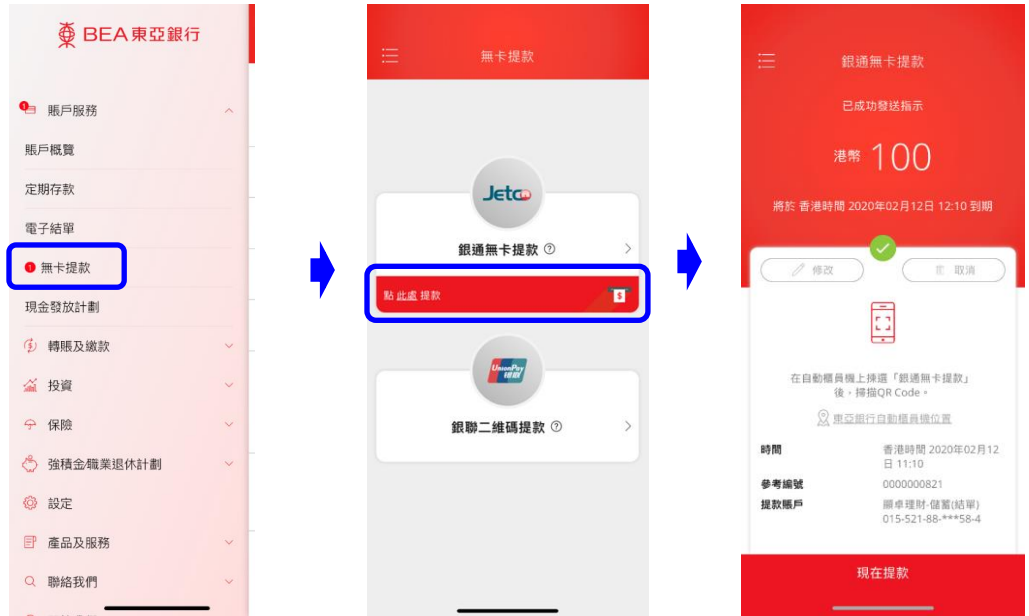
BEA東亞銀行

賬戶服務
賬戶概覽
定期存款
電子結單
無卡提款
現金發放計劃
轉賬及繳款
投資
保險
強積金/職業退休計劃
設定
產品及服務
聯絡我們

無卡提款

Jetco
銀通無卡提款 ⓘ
點此處提款

UnionPay 銀聯
銀聯二維碼提款 ⓘ

銀通無卡提款
已成功發送指示
港幣 100
將於 香港時間 2020年02月12日 12:10 到期
修改
取消
在自動櫃員機上揀選「銀通無卡提款」後，掃描QR Code。
東亞銀行自動櫃員機位置
時間 香港時間 2020年02月12日 11:10
參考編號 0000000821
提款賬戶 顯卓理財-儲蓄(結單) 015-521-88-***58-4
現在提款